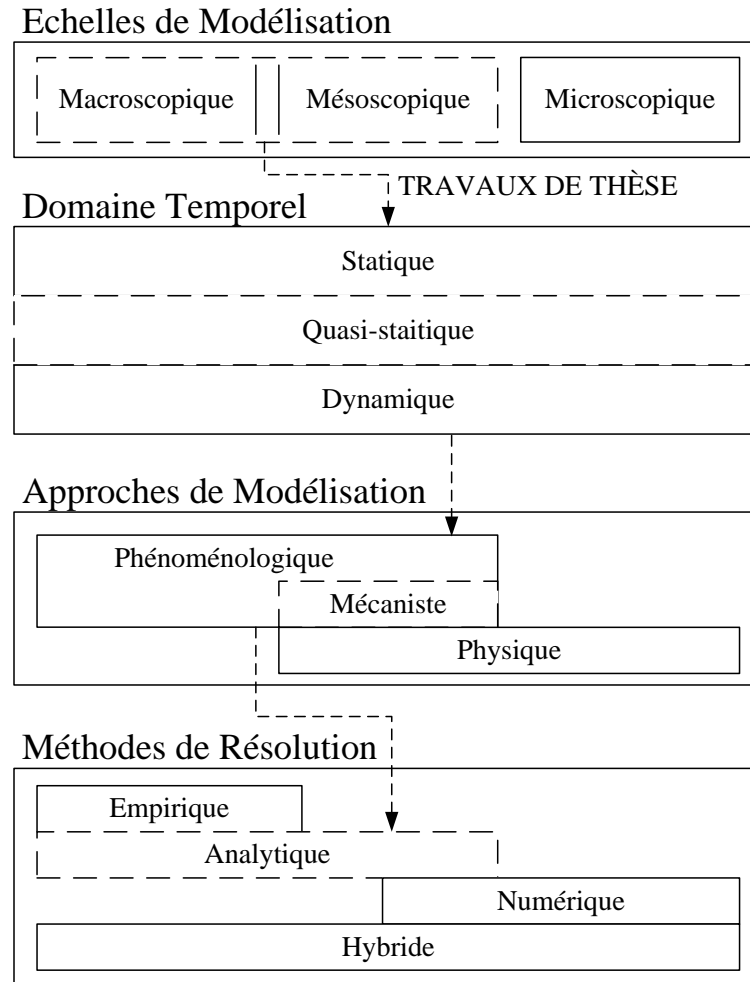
Echelles de Modélisation

Macroscopique

Mésoscopique

Microscopique

TRAVAUX DE THÈSE

Domaine Temporel

Statique

Quasi-staitique

Dynamique

Approches de Modélisation

Phénoménologique

Mécaniste

Physique

Méthodes de Résolution

Empirique

Analytique

Numérique

Hybride